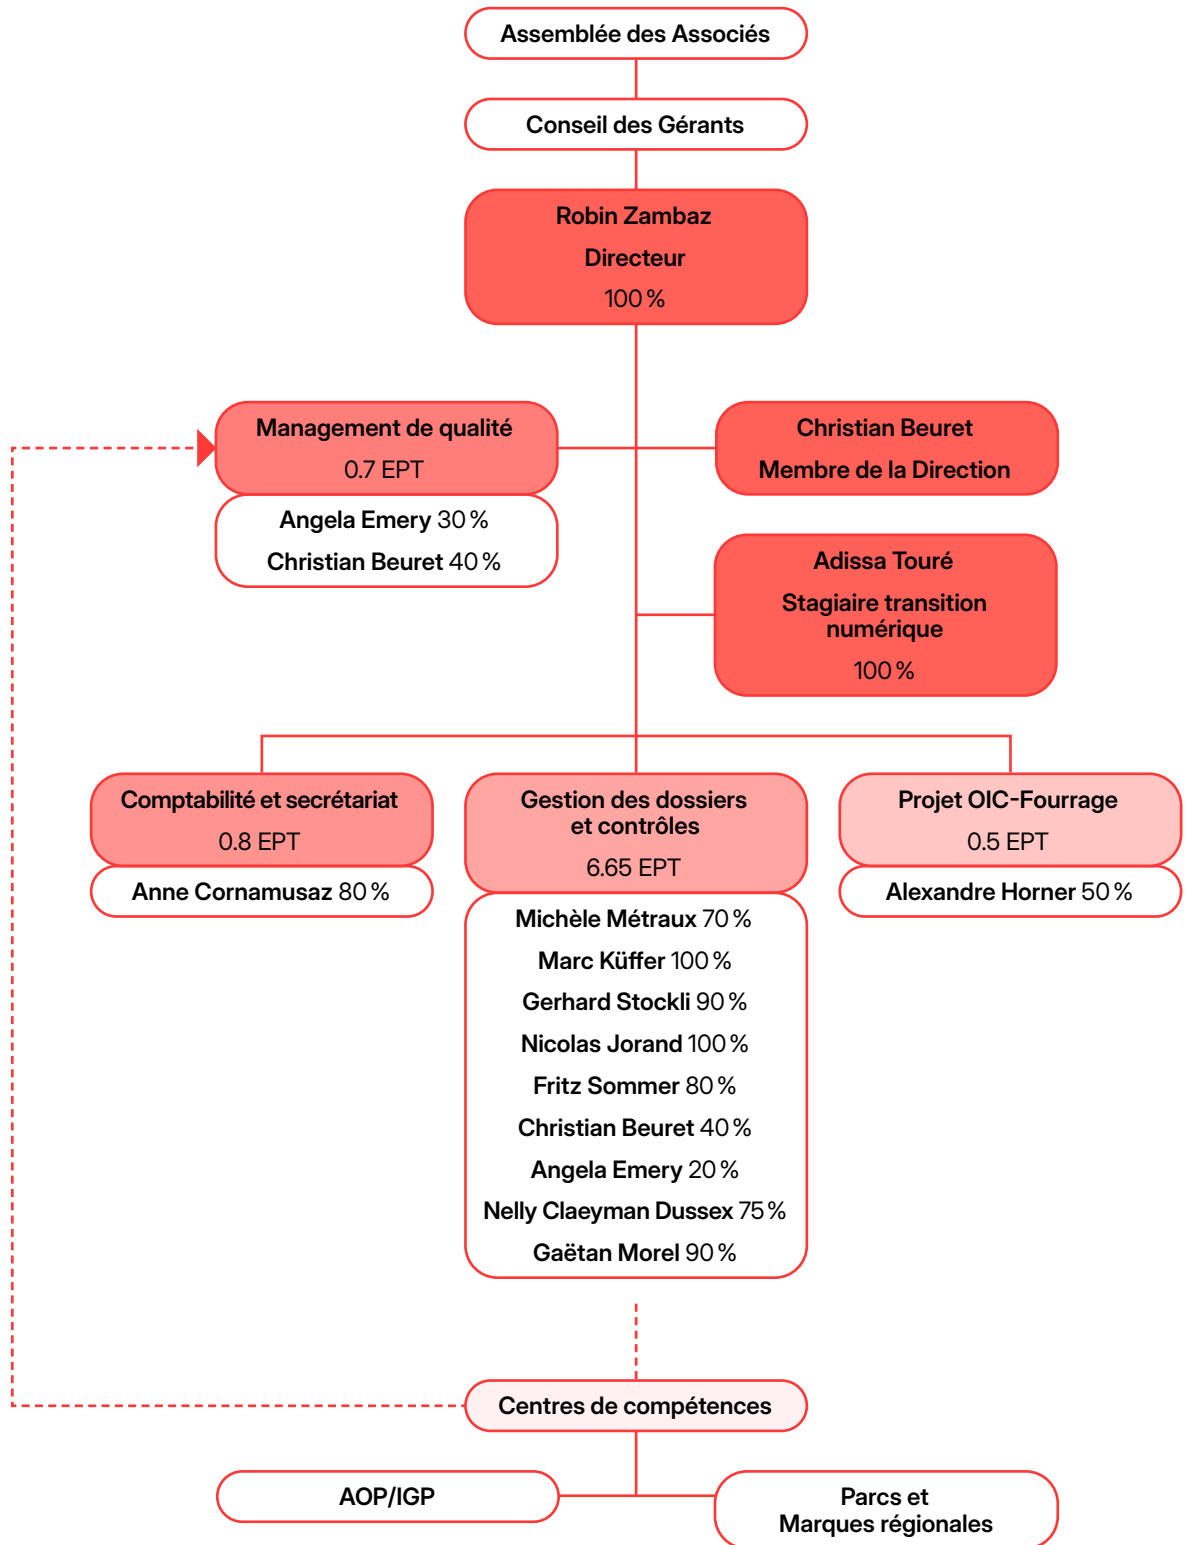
Assemblée des Associés

Conseil des Gérants

Robin Zambaz
Directeur
100 %

Management de qualité
0.7 EPT

Angela Emery 30 %
Christian Beuret 40 %

Christian Beuret
Membre de la Direction

Adissa Touré
Stagiaire transition numérique
100 %

Comptabilité et secrétariat
0.8 EPT

Anne Cornamusaz 80 %

Gestion des dossiers et contrôles
6.65 EPT

Michèle Métraux 70 %
Marc Küffer 100 %
Gerhard Stockli 90 %
Nicolas Jorand 100 %
Fritz Sommer 80 %
Christian Beuret 40 %
Angela Emery 20 %
Nelly Claeyman Dussex 75 %
Gaëtan Morel 90 %

Projet OIC-Fourrage
0.5 EPT

Alexandre Horner 50 %

Centres de compétences

AOP/IGP

Parcs et Marques régionales